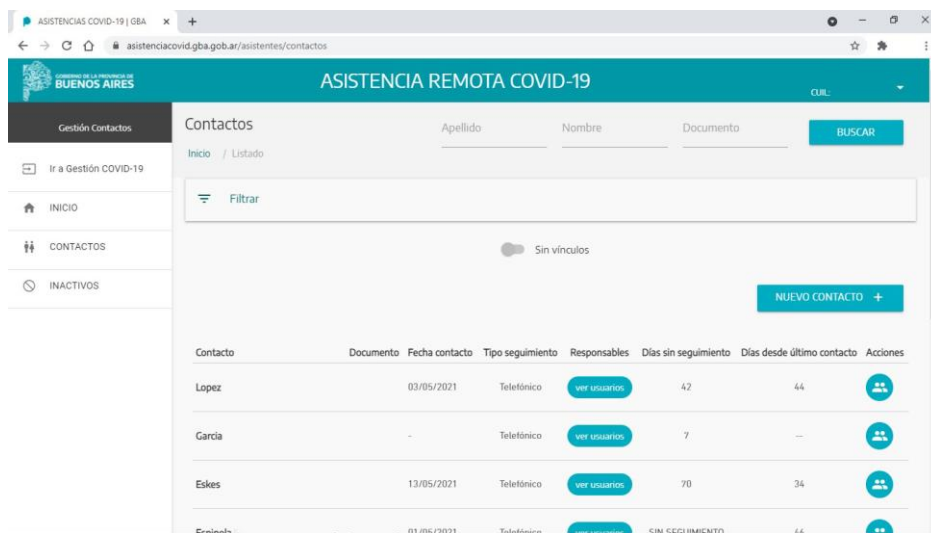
ASISTENCIAS COVID-19 | GBA × +

asistenciacovid.gba.gob.ar/asistentes/contactos

GOBIERNO DE LA PROVINCIA DE BUENOS AIRES

ASISTENCIA REMOTA COVID-19

CUIL:

Gestión Contactos

Ir a Gestión COVID-19

INICIO

CONTACTOS

INACTIVOS

Contactos

Inicio / Listado

Apellido

Nombre

Documento

BUSCAR

Filtrar

Sin vínculos

NUEVO CONTACTO +

| Contacto | Documento | Fecha contacto | Tipo seguimiento | Responsables | Días sin seguimiento | Días desde último contacto | Acciones |
|---|---|---|---|---|---|---|---|
| Lopez | | 03/05/2021 | Telefónico | ver usuarios | 42 | 44 | |
| Garcia | | - | Telefónico | ver usuarios | 7 | -- | |
| Eskes | | 13/05/2021 | Telefónico | ver usuarios | 70 | 34 | |
| Espinola | | 01/05/2021 | Telefónico | ver usuarios | SIN SEGUIMIENTO | 46 | |